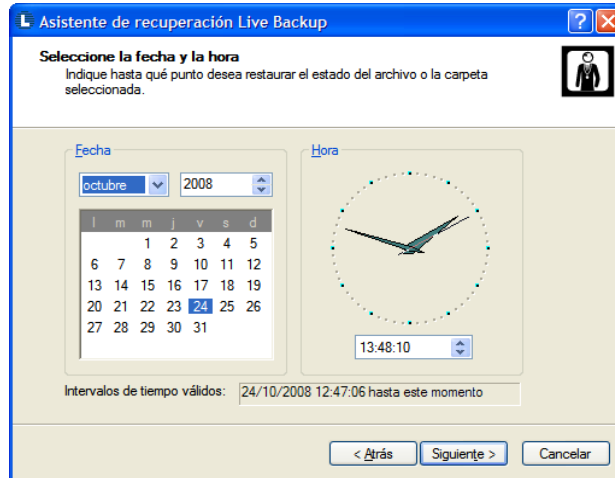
Asistente de recuperación Live Backup

Seleccione la fecha y la hora
Indique hasta qué punto desea restaurar el estado del archivo o la carpeta seleccionada.

Fecha

octubre 2008

| l | m | m | j | v | s | d |
|---|---|---|---|---|---|---|
| | | 1 | 2 | 3 | 4 | 5 |
| 6 | 7 | 8 | 9 | 10 | 11 | 12 |
| 13 | 14 | 15 | 16 | 17 | 18 | 19 |
| 20 | 21 | 22 | 23 | 24 | 25 | 26 |
| 27 | 28 | 29 | 30 | 31 | | |

Hora

13:48:10

Intervalos de tiempo válidos: 24/10/2008 12:47:06 hasta este momento

< Atrás   Siguiente >   Cancelar